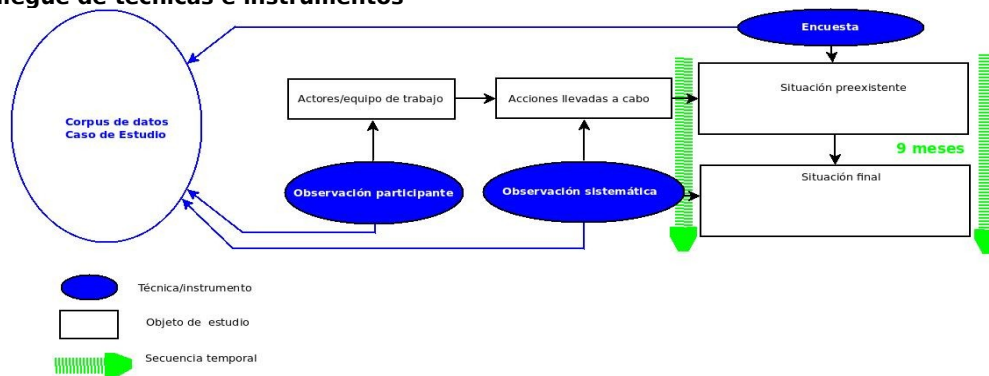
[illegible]liegue de técnicas e instrumentos

Encuesta

Corpus de datos
Caso de Estudio

Actores/equipo de trabajo

Acciones llevadas a cabo

Situación preexistente

9 meses

Observación participante

Observación sistemática

Situación final

Técnica/instrumento

Objeto de estudio

Secuencia temporal